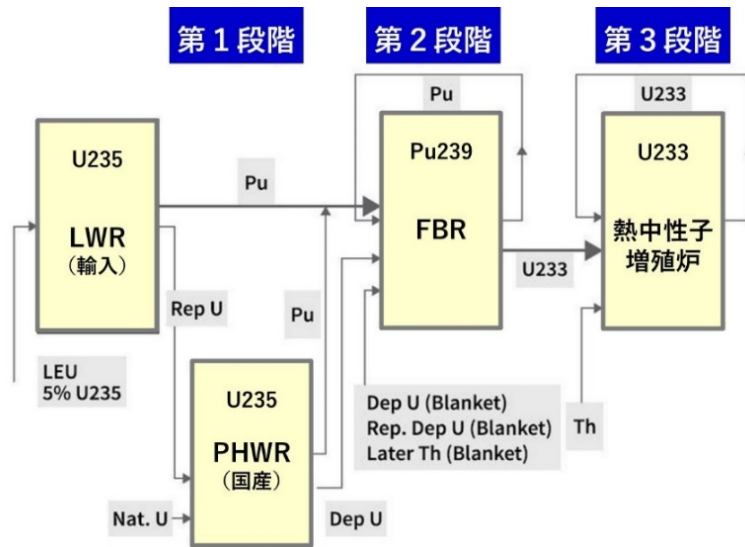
第１段階

第２段階

第３段階

U235
LWR
（輸入）

LEU
5% U235

Rep U

Pu

Pu

U235
PHWR
（国産）

Nat. U

Dep U

Pu

Pu239
FBR

Dep U (Blanket)
Rep. Dep U (Blanket)
Later Th (Blanket)

U233

U233

U233
熱中性子
増殖炉

Th